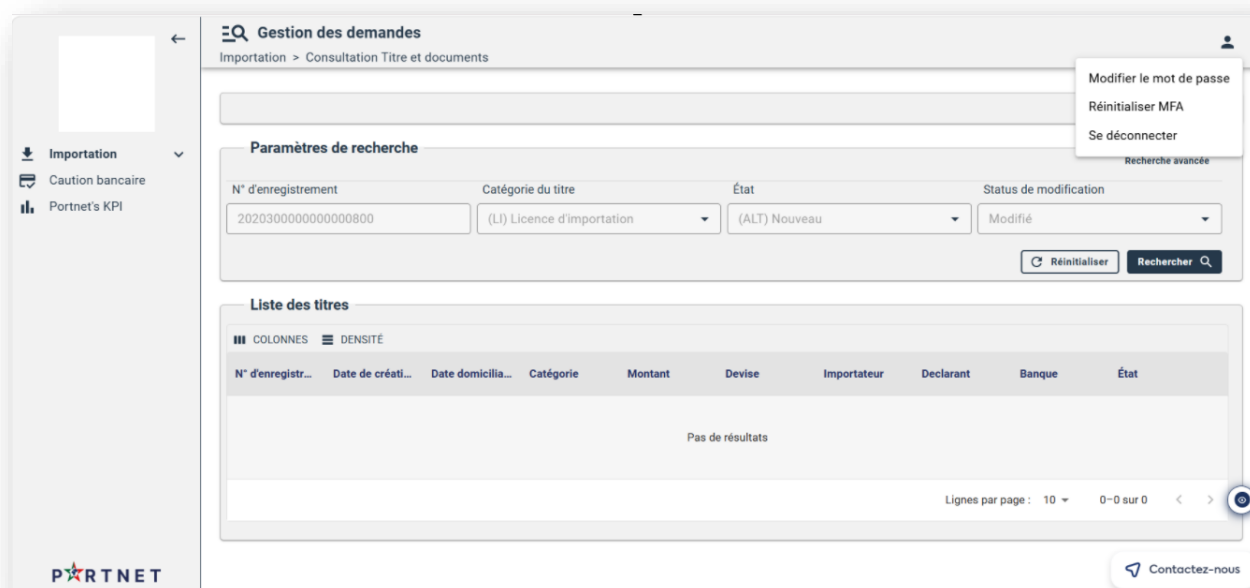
Importation
Caution bancaire
Portnet's KPI

PORTNET

Gestion des demandes
Importation > Consultation Titre et documents

Modifier le mot de passe
Réinitialiser MFA
Se déconnecter

Paramètres de recherche
Recherche avancée

N° d'enregistrement
20203000000000000800
Catégorie du titre
(LI) Licence d'importation
État
(ALT) Nouveau
Status de modification
Modifié

Réinitialiser
Rechercher

Liste des titres
COLONNES DENSITÉ

| N° d'enregistr... | Date de créati... | Date domicilia... | Catégorie | Montant | Devise | Importateur | Declarant | Banque | État |
|---|---|---|---|---|---|---|---|---|---|

Pas de résultats

Lignes par page : 10 0–0 sur 0

Contactez-nous